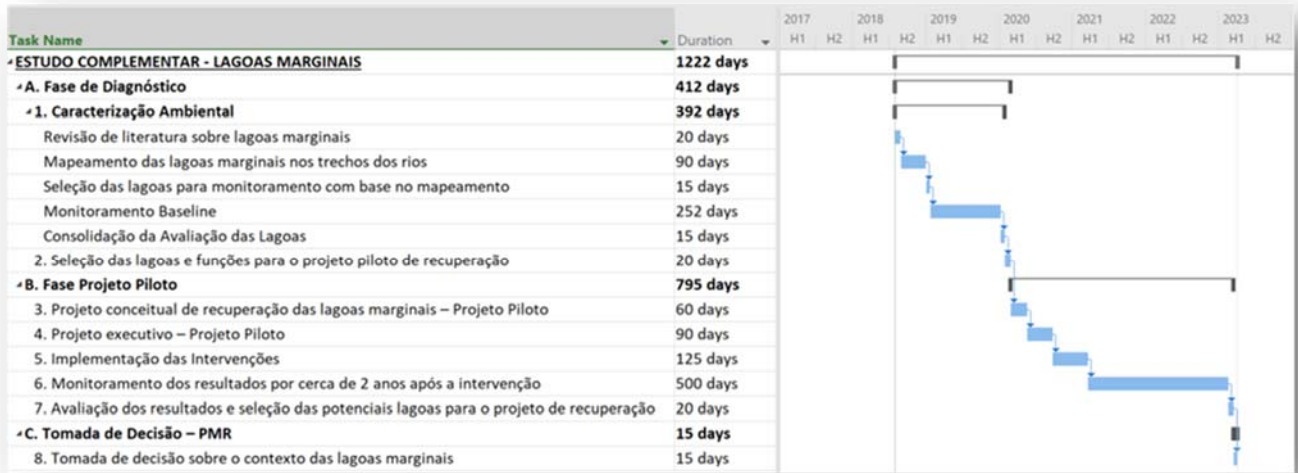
| Task Name | Duration |
|---|---|
| ESTUDO COMPLEMENTAR - LAGOAS MARGINAIS | 1222 days |
| A. Fase de Diagnóstico | 412 days |
| 1. Caracterização Ambiental | 392 days |
| Revisão de literatura sobre lagoas marginais | 20 days |
| Mapeamento das lagoas marginais nos trechos dos rios | 90 days |
| Seleção das lagoas para monitoramento com base no mapeamento | 15 days |
| Monitoramento Baseline | 252 days |
| Consolidação da Avaliação das Lagoas | 15 days |
| 2. Seleção das lagoas e funções para o projeto piloto de recuperação | 20 days |
| B. Fase Projeto Piloto | 795 days |
| 3. Projeto conceitual de recuperação das lagoas marginais – Projeto Piloto | 60 days |
| 4. Projeto executivo – Projeto Piloto | 90 days |
| 5. Implementação das Intervenções | 125 days |
| 6. Monitoramento dos resultados por cerca de 2 anos após a intervenção | 500 days |
| 7. Avaliação dos resultados e seleção das potenciais lagoas para o projeto de recuperação | 20 days |
| C. Tomada de Decisão – PMR | 15 days |
| 8. Tomada de decisão sobre o contexto das lagoas marginais | 15 days |

2017 H1 H2 2018 H1 H2 2019 H1 H2 2020 H1 H2 2021 H1 H2 2022 H1 H2 2023 H1 H2